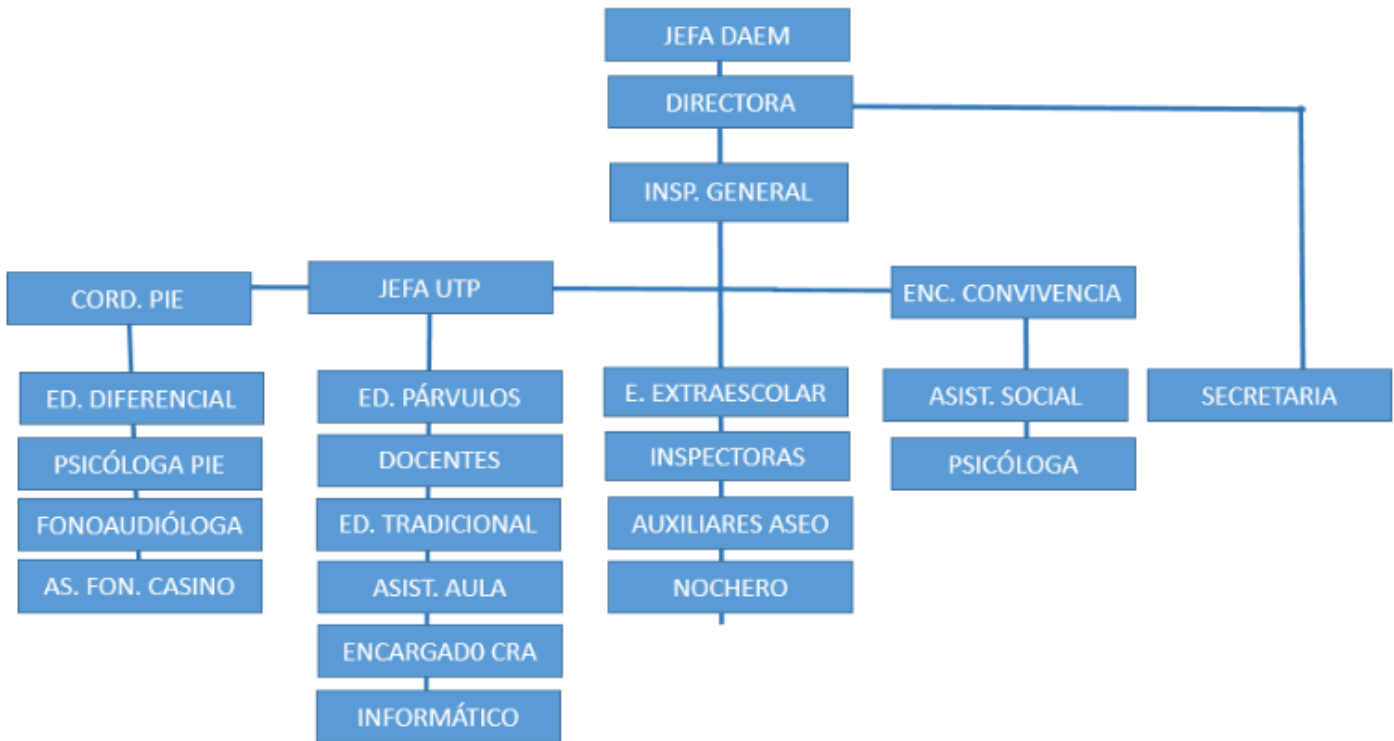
JEFA DAEM

DIRECTORA

INSP. GENERAL

CORD. PIE

JEFA UTP

ENC. CONVIVENCIA

ED. DIFERENCIAL

PSICÓLOGA PIE

FONOAUDIÓLOGA

AS. FON. CASINO

ED. PÁRVULOS

DOCENTES

ED. TRADICIONAL

ASIST. AULA

ENCARGAD0 CRA

INFORMÁTICO

E. EXTRAESCOLAR

INSPECTORAS

AUXILIARES ASEO

NOCHERO

ASIST. SOCIAL

PSICÓLOGA

SECRETARIA